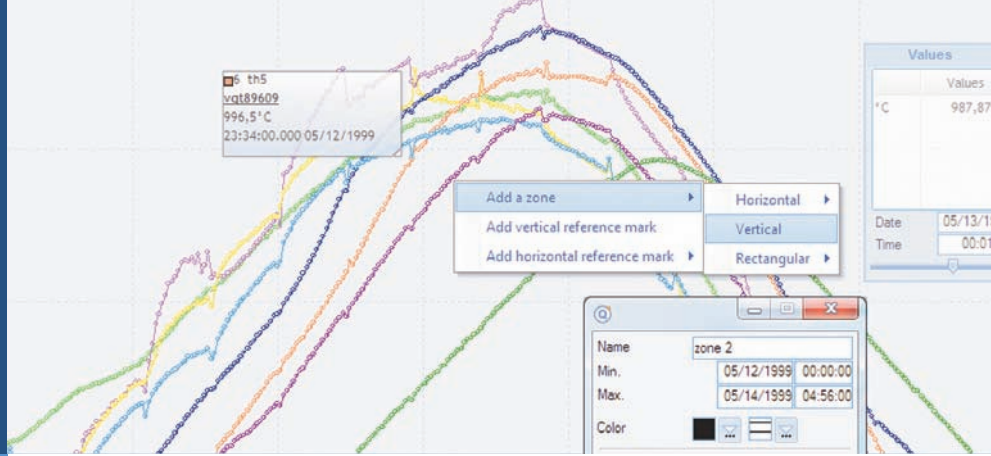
6 th5
vqt89609
996,5°C
23:34:00.000 05/12/1999

Values
Values
°C 987,87
Date 05/13/1
Time 00:01

Add a zone
Add vertical reference mark
Add horizontal reference mark

Horizontal
Vertical
Rectangular

Name zone 2
Min. 05/12/1999 00:00:00
Max. 05/14/1999 04:56:00
Color